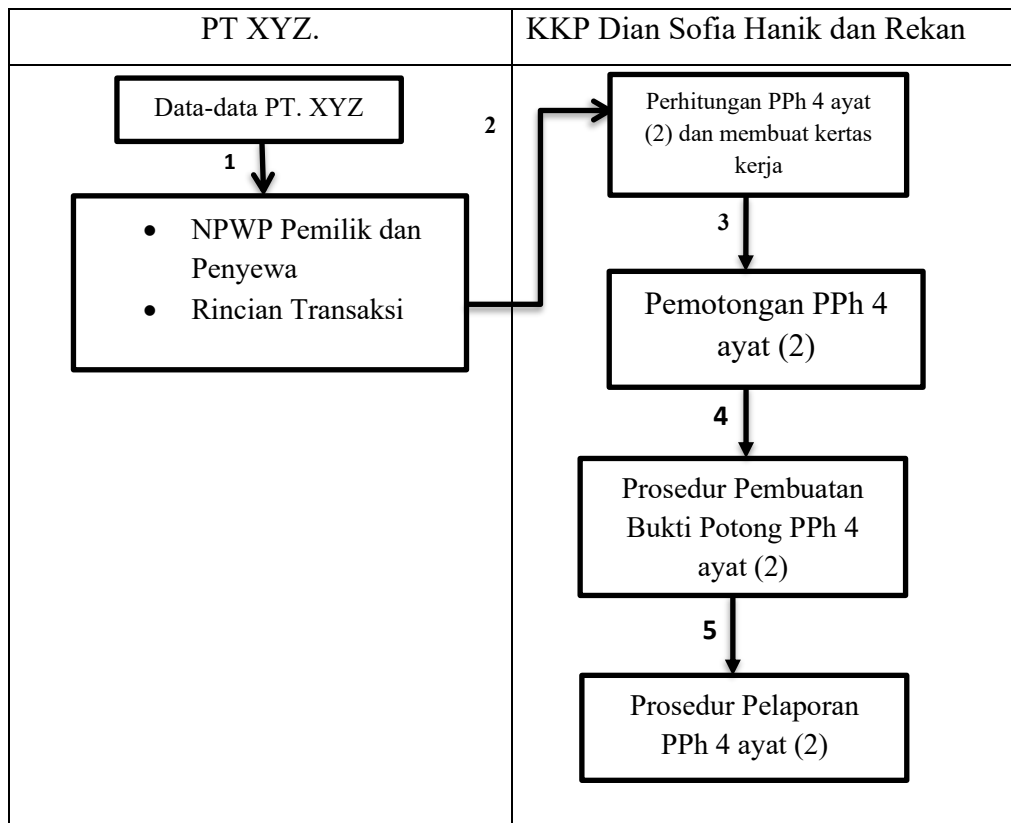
| PT XYZ. | KKP Dian Sofia Hanik dan Rekan |
|---|---|
| Data-data PT. XYZ<br>1<br>• NPWP Pemilik dan Penyewa<br>• Rincian Transaksi | 2<br>Perhitungan PPh 4 ayat (2) dan membuat kertas kerja<br>3<br>Pemotongan PPh 4 ayat (2)<br>4<br>Prosedur Pembuatan Bukti Potong PPh 4 ayat (2)<br>5<br>Prosedur Pelaporan PPh 4 ayat (2) |